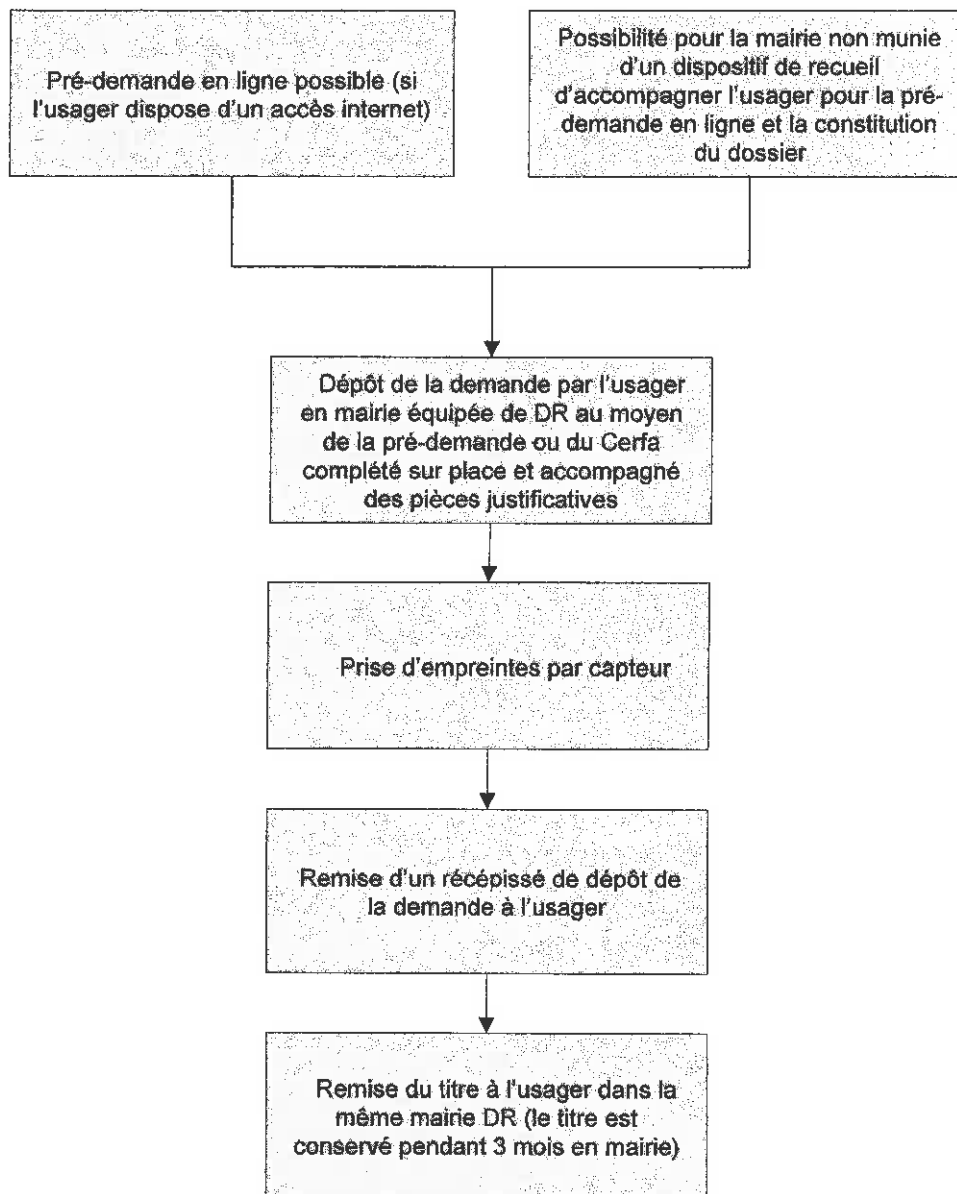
Pré-demande en ligne possible (si l'usager dispose d'un accès internet)

Possibilité pour la mairie non munie d'un dispositif de recueil d'accompagner l'usager pour la pré-demande en ligne et la constitution du dossier

Dépôt de la demande par l'usager en mairie équipée de DR au moyen de la pré-demande ou du Cerfa complété sur place et accompagné des pièces justificatives

Prise d'empreintes par capteur

Remise d'un récépissé de dépôt de la demande à l'usager

Remise du titre à l'usager dans la même mairie DR (le titre est conservé pendant 3 mois en mairie)